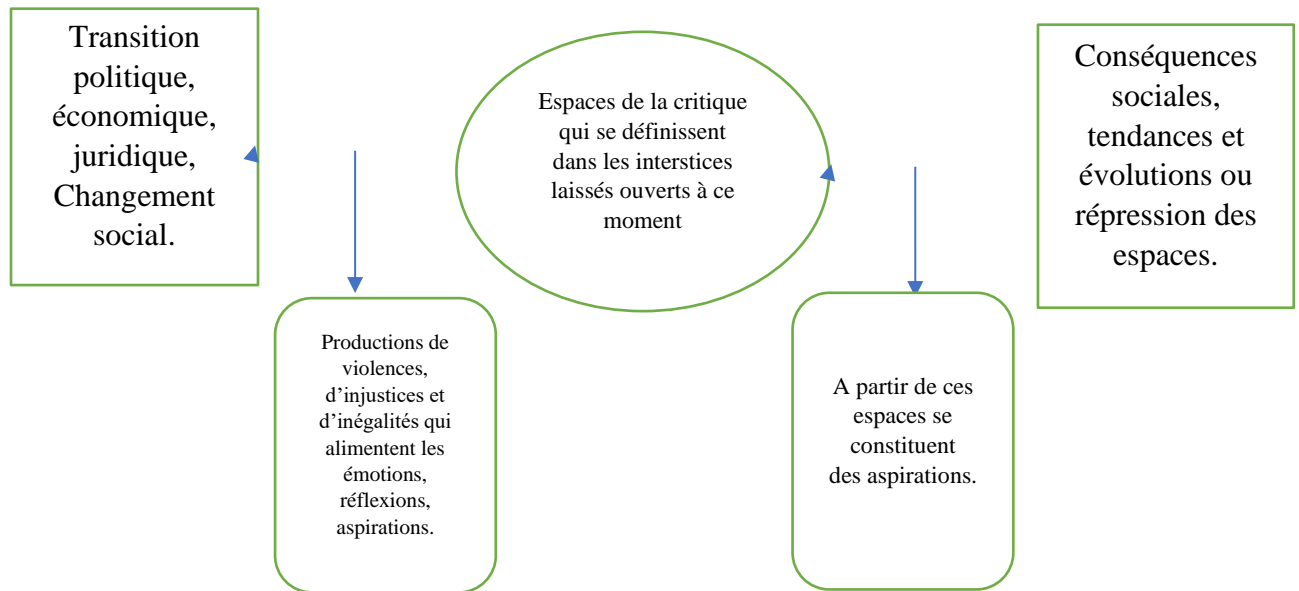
Transition politique, économique, juridique, Changement social.

Productions de violences, d’injustices et d’inégalités qui alimentent les émotions, réflexions, aspirations.

Espaces de la critique qui se définissent dans les interstices laissés ouverts à ce moment

A partir de ces espaces se constituent des aspirations.

Conséquences sociales, tendances et évolutions ou répression des espaces.